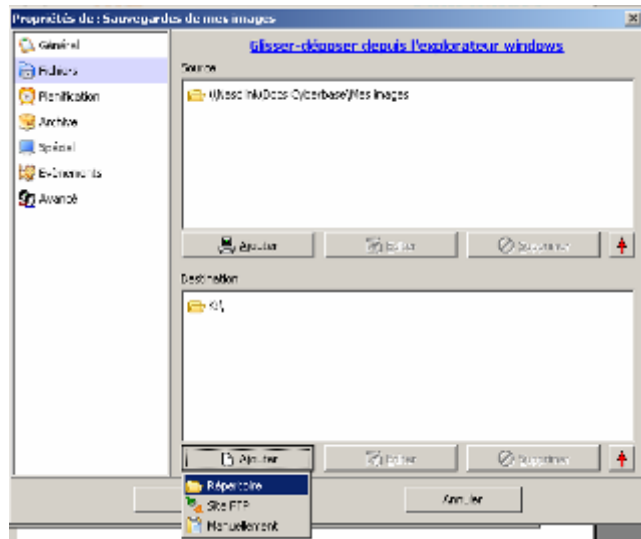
Propriétés de : Sauvegardes de mes images

Général
Fichiers
Planification
Archive
Spécial
Evénements
Avancé

Glisser-déposer depuis l'explorateur windows

Source

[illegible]\Mes images

Ajouter
Editer
Supprimer

Destination

G:\

Ajouter
Editer
Supprimer

Répertoire
Site FTP
Manuellement

Annuler